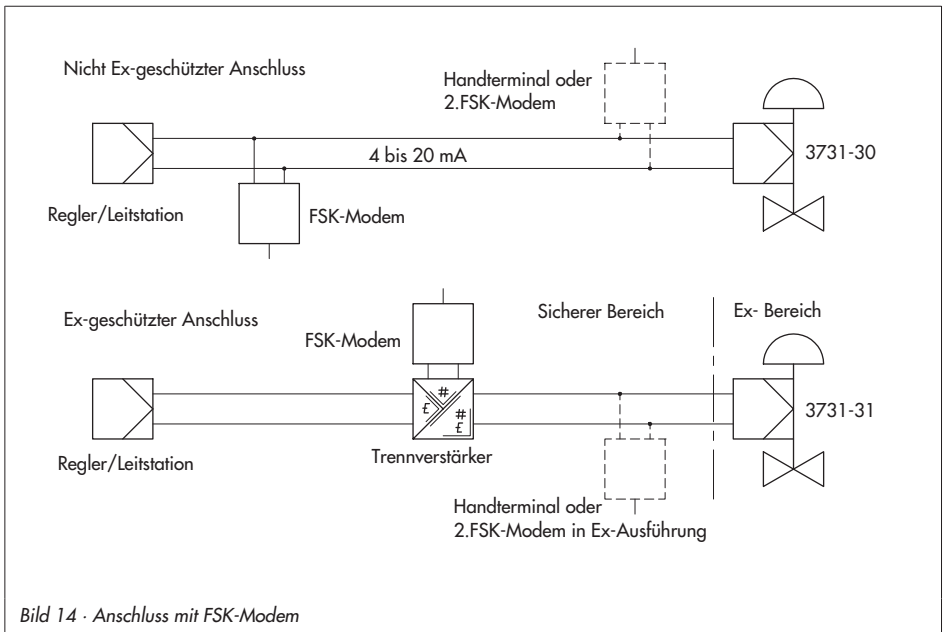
Nicht Ex-geschützter Anschluss

Handterminal oder
2.FSK-Modem

4 bis 20 mA

3731-30

Regler/Leitstation

FSK-Modem

Ex-geschützter Anschluss

FSK-Modem

Sicherer Bereich

Ex- Bereich

£
#
#
£

3731-31

Regler/Leitstation

Trennverstärker

Handterminal oder
2.FSK-Modem in Ex-Ausführung

Bild 14 · Anschluss mit FSK-Modem